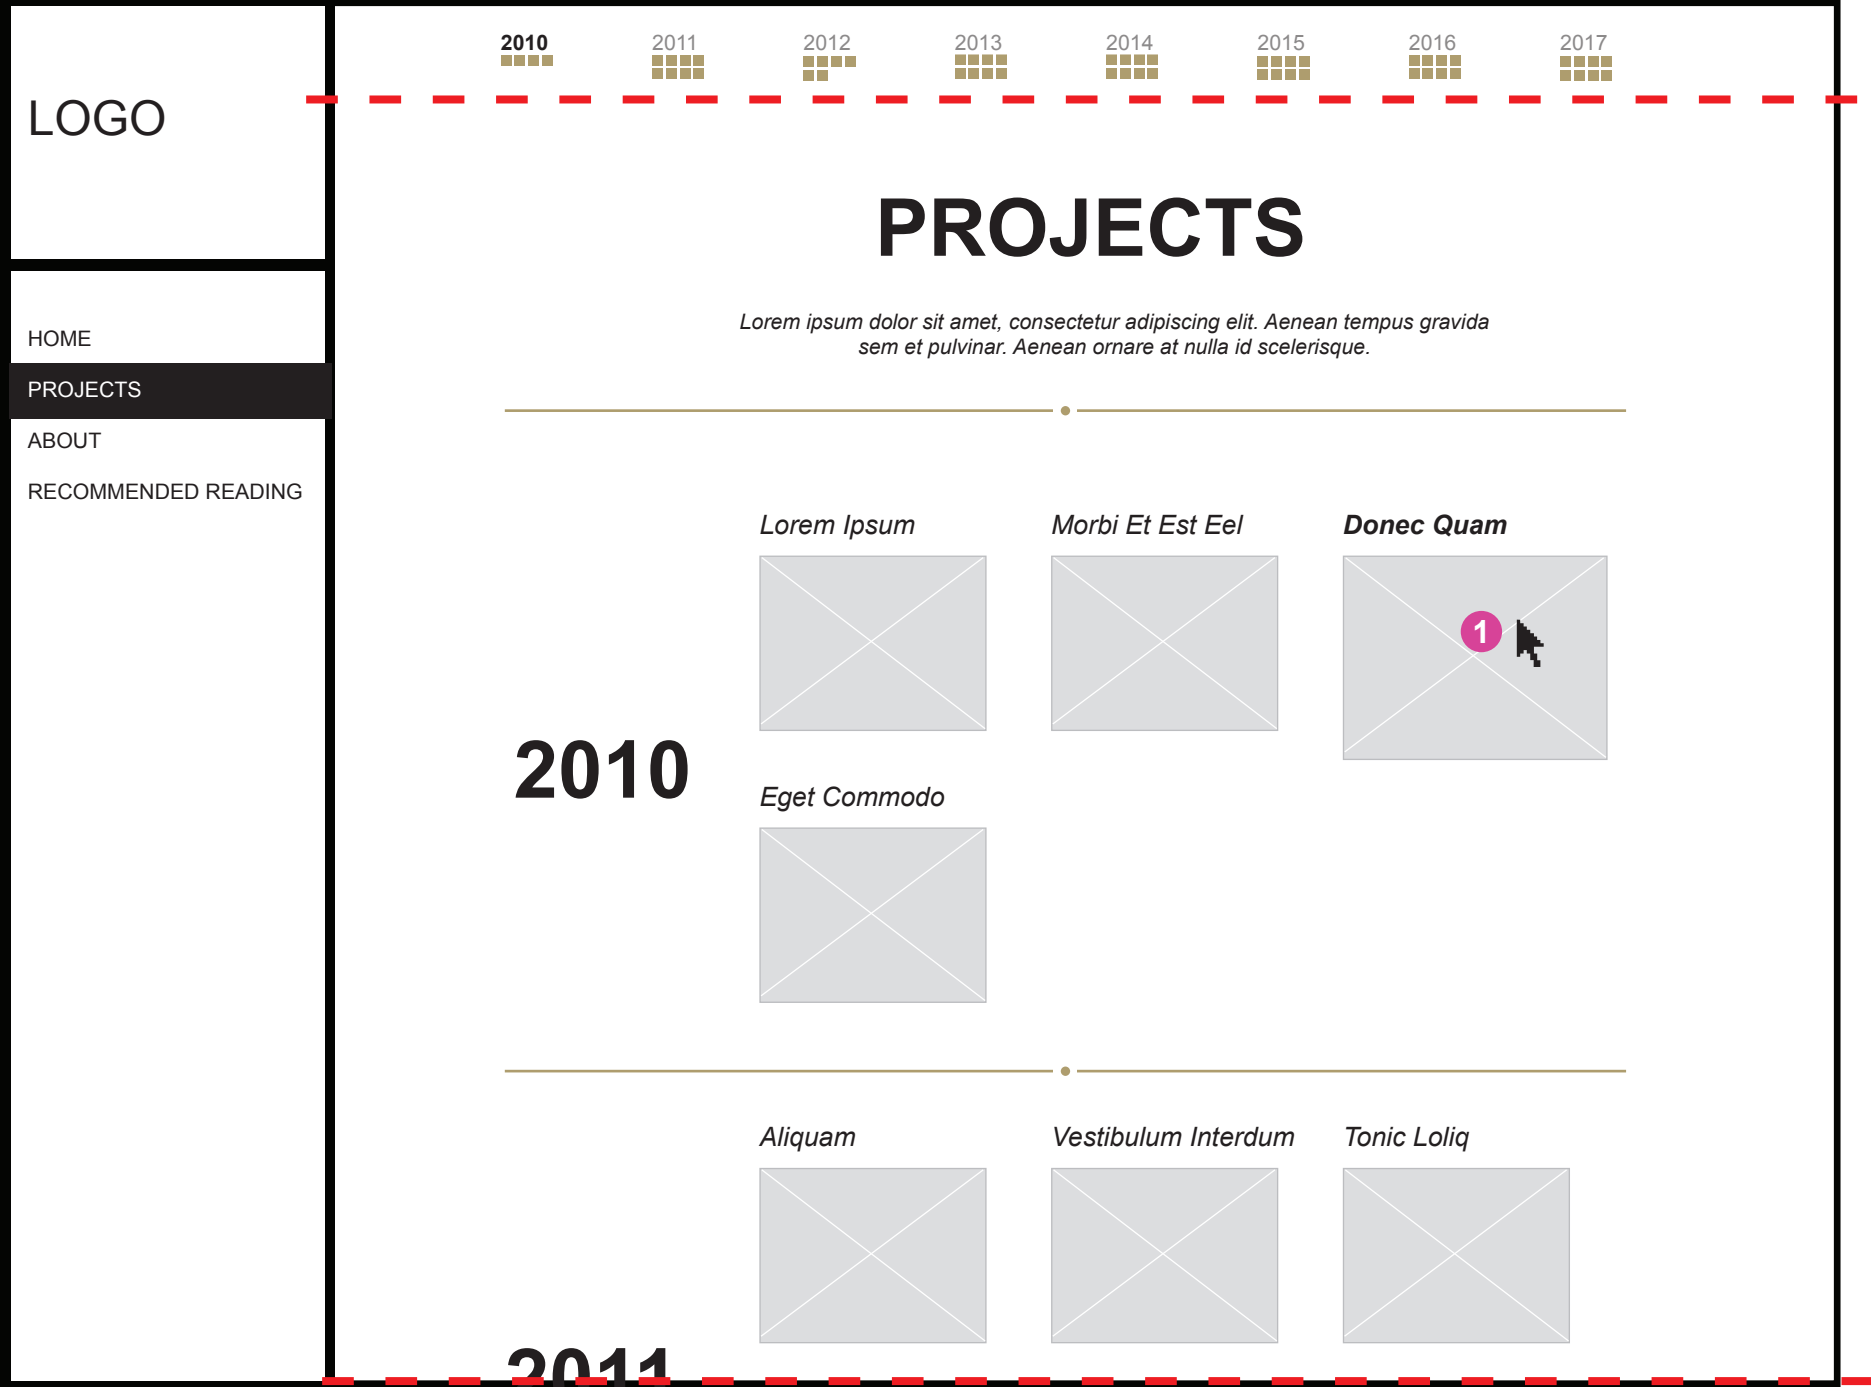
LOGO

HOME
PROJECTS
ABOUT
RECOMMENDED READING

2010 2011 2012 2013 2014 2015 2016 2017

PROJECTS

Lorem ipsum dolor sit amet, consectetur adipiscing elit. Aenean tempus gravida sem et pulvinar. Aenean ornare at nulla id scelerisque.

2010

Lorem Ipsum

Morbi Et Est Eel

Donec Quam

1

Eget Commodo

Aliquam

Vestibulum Interdum

Tonic Loliq

2011